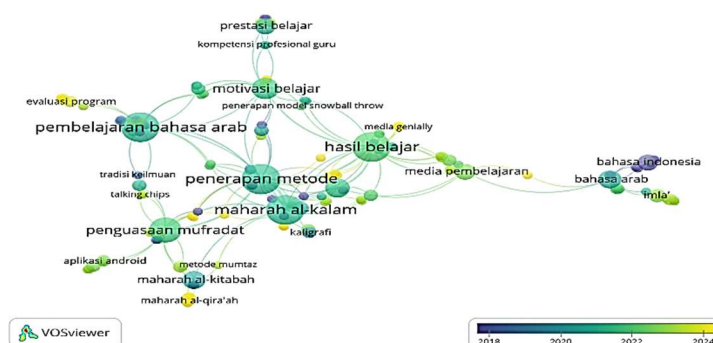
prestasi belajar
kompetensi profesional guru
motivasi belajar
evaluasi program
penerapan model snowball throw
pembelajaran bahasa arab
media genially
hasil belajar
tradisi keilmuan
penerapan metode
media pembelajaran
bahasa indonesia
bahasa arab
talking chips
imla'
maharah al-kalam
kaligrafi
penguasaan mufradat
aplikasi android
metode mumtaz
maharah al-kitabah
maharah al-qira'ah
VOSviewer
2018
2020
2022
2024